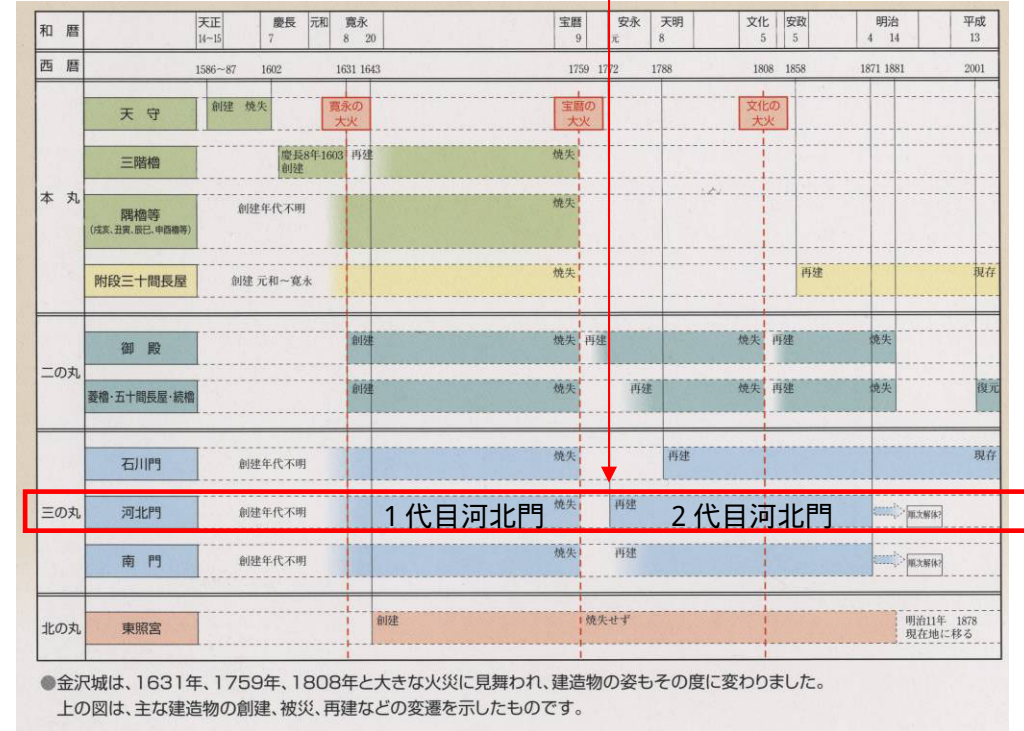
| 和暦 | 天正 14~15 | 慶長 7 | 元和 | 寛永 8 20 | 宝暦 9 | 安永 元 | 天明 8 | 文化 5 | 安政 5 | 明治 4 14 | 平成 13 |
|---|---|---|---|---|---|---|---|---|---|---|---|
| 西暦 | 1586~87 | 1602 | | 1631 1643 | 1759 | 1772 | 1788 | 1808 | 1858 | 1871 1881 | 2001 |

寛永の大火
宝暦の大火
文化の大火

本丸
天守 創建 焼失
三階櫓 慶長8年1603 創建 再建 焼失
隅櫓等 (戌亥、丑寅、辰巳、申酉櫓等) 創建年代不明 焼失
附段三十間長屋 創建 元和～寛永 焼失 再建 現存

二の丸
御殿 創建 焼失 再建 焼失 再建 焼失
菱櫓・五十間長屋・続櫓 創建 再建 焼失 再建 焼失 復元

三の丸
石川門 創建年代不明 焼失 再建 現存
河北門 創建年代不明 1代目河北門 焼失 再建 2代目河北門 順次解体?
南門 創建年代不明 焼失 再建 順次解体?

北の丸
東照宮 創建 焼失せず 明治11年 1878 現在地に移る

●金沢城は、1631年、1759年、1808年と大きな火災に見舞われ、建造物の姿もその度に変わりました。
上の図は、主な建造物の創建、被災、再建などの変遷を示したものです。